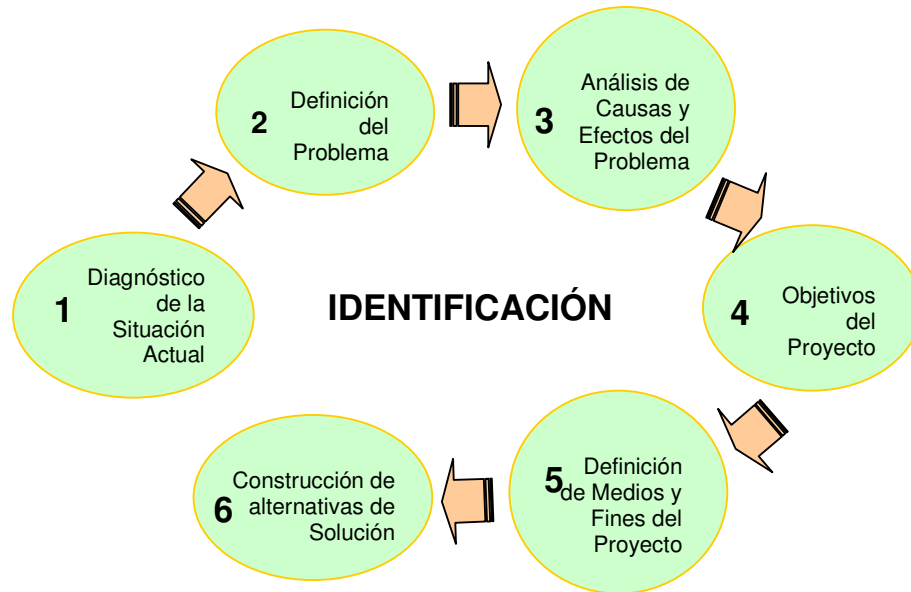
1 Diagnóstico de la Situación Actual

2 Definición del Problema

3 Análisis de Causas y Efectos del Problema

IDENTIFICACIÓN

4 Objetivos del Proyecto

5 Definición de Medios y Fines del Proyecto

6 Construcción de alternativas de Solución